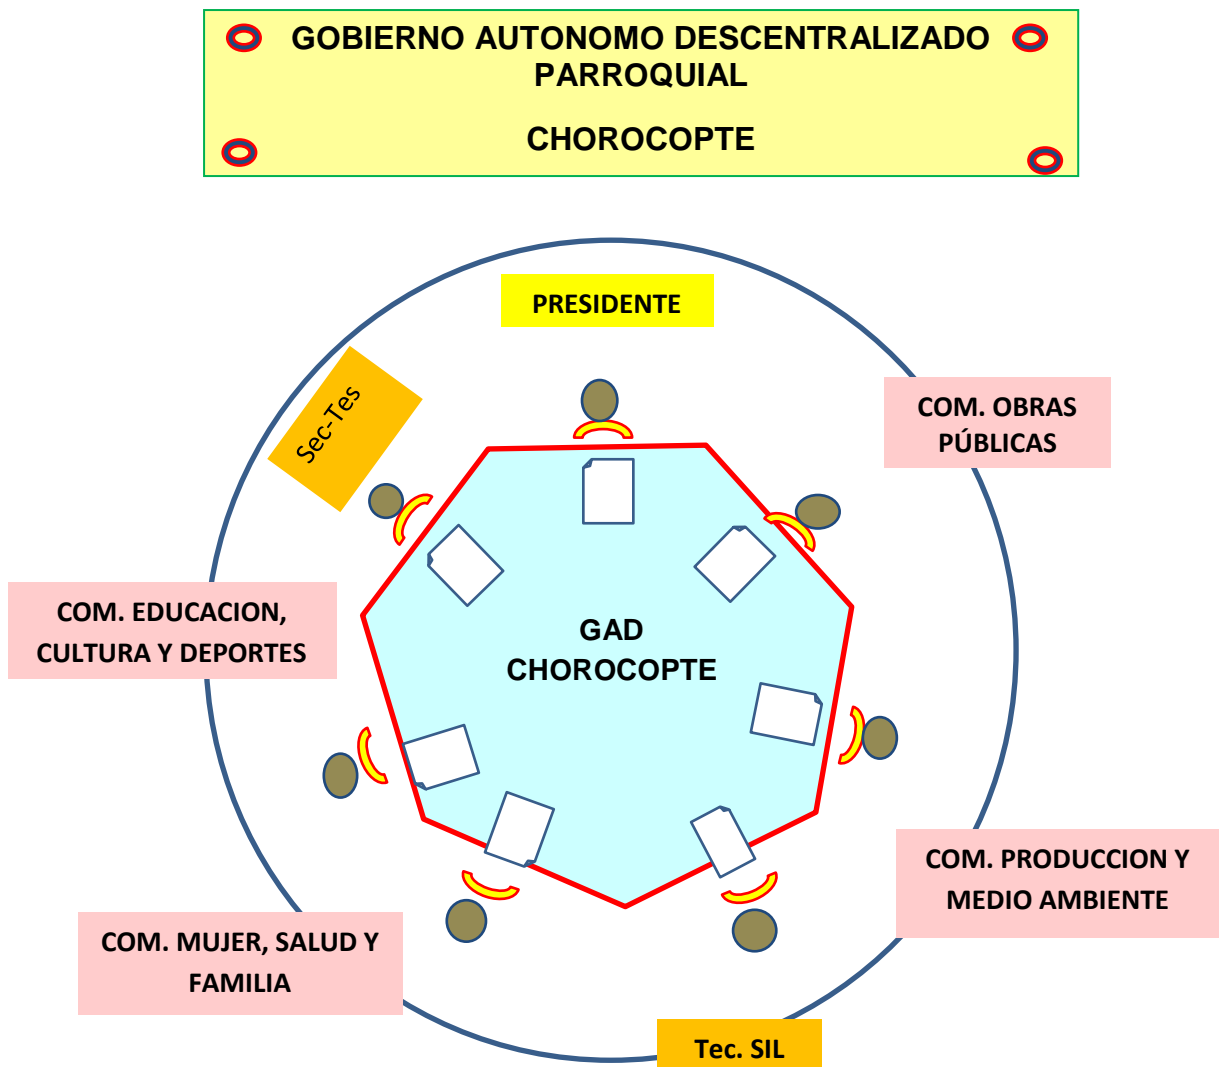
GOBIERNO AUTONOMO DESCENTRALIZADO PARROQUIAL

CHOROCOPTE

PRESIDENTE

Sec-Tes

COM. OBRAS PÚBLICAS

COM. EDUCACION, CULTURA Y DEPORTES

GAD CHOROCOPTE

COM. PRODUCCION Y MEDIO AMBIENTE

COM. MUJER, SALUD Y FAMILIA

Tec. SIL